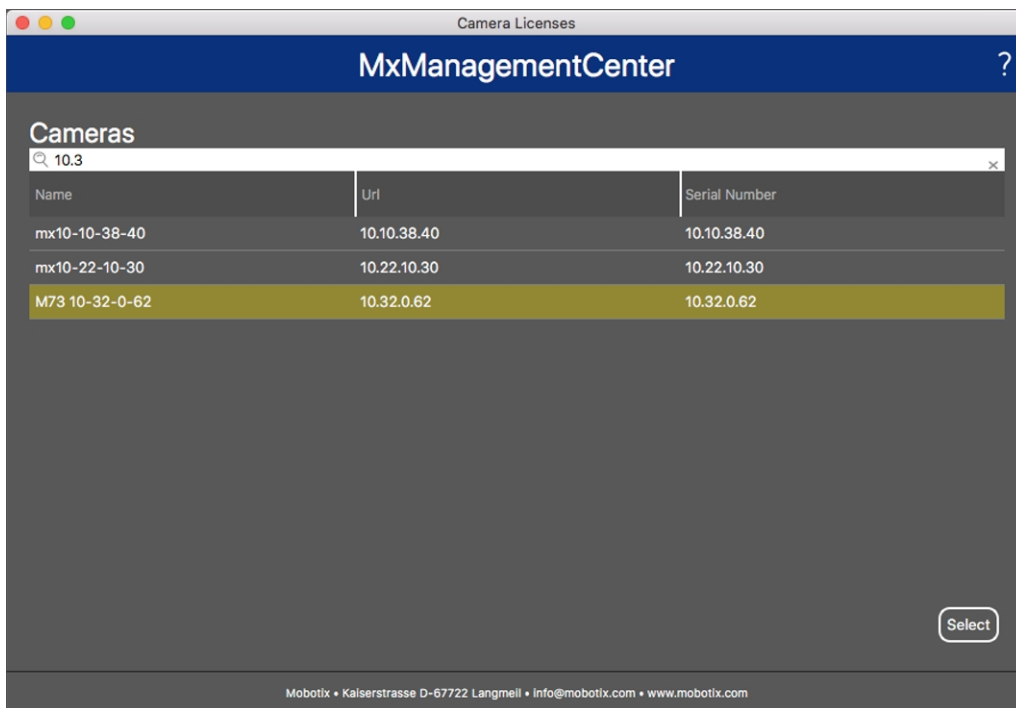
Camera Licenses

MxManagementCenter

?

Cameras

10.3

×

| Name | Url | Serial Number |
|---|---|---|
| mx10-10-38-40 | 10.10.38.40 | 10.10.38.40 |
| mx10-22-10-30 | 10.22.10.30 | 10.22.10.30 |
| M73 10-32-0-62 | 10.32.0.62 | 10.32.0.62 |

Select

Mobotix • Kaiserstrasse D-67722 Langmeil • info@mobotix.com • www.mobotix.com